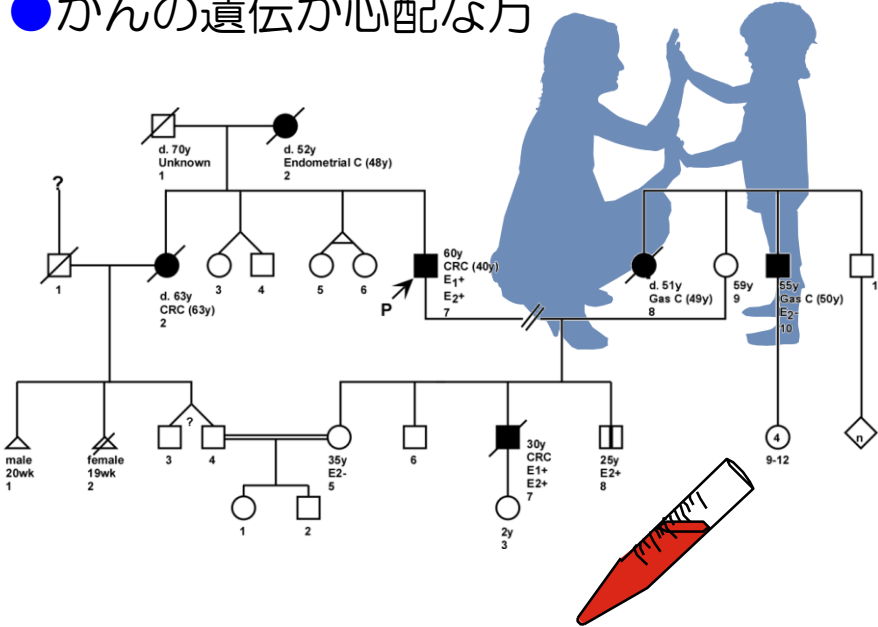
●がんの遺伝が心配な方

d. 70y
Unknown
1

d. 52y
Endometrial C (48y)
2

?

1

d. 63y
CRC (63y)
2

3 4

5 6

60y
CRC (40y)
$E_1$+
$E_2$+
7

P

d. 51y
Gas C (49y)
8

59y
9

55y
Gas C (50y)
$E_2$-
10

1

male
20wk
1

female
19wk
2

?

3 4

35y
E2-
5

6

30y
CRC
E1+
E2+
7

25y
E2+
8

4
9-12

n

1 2

2y
3